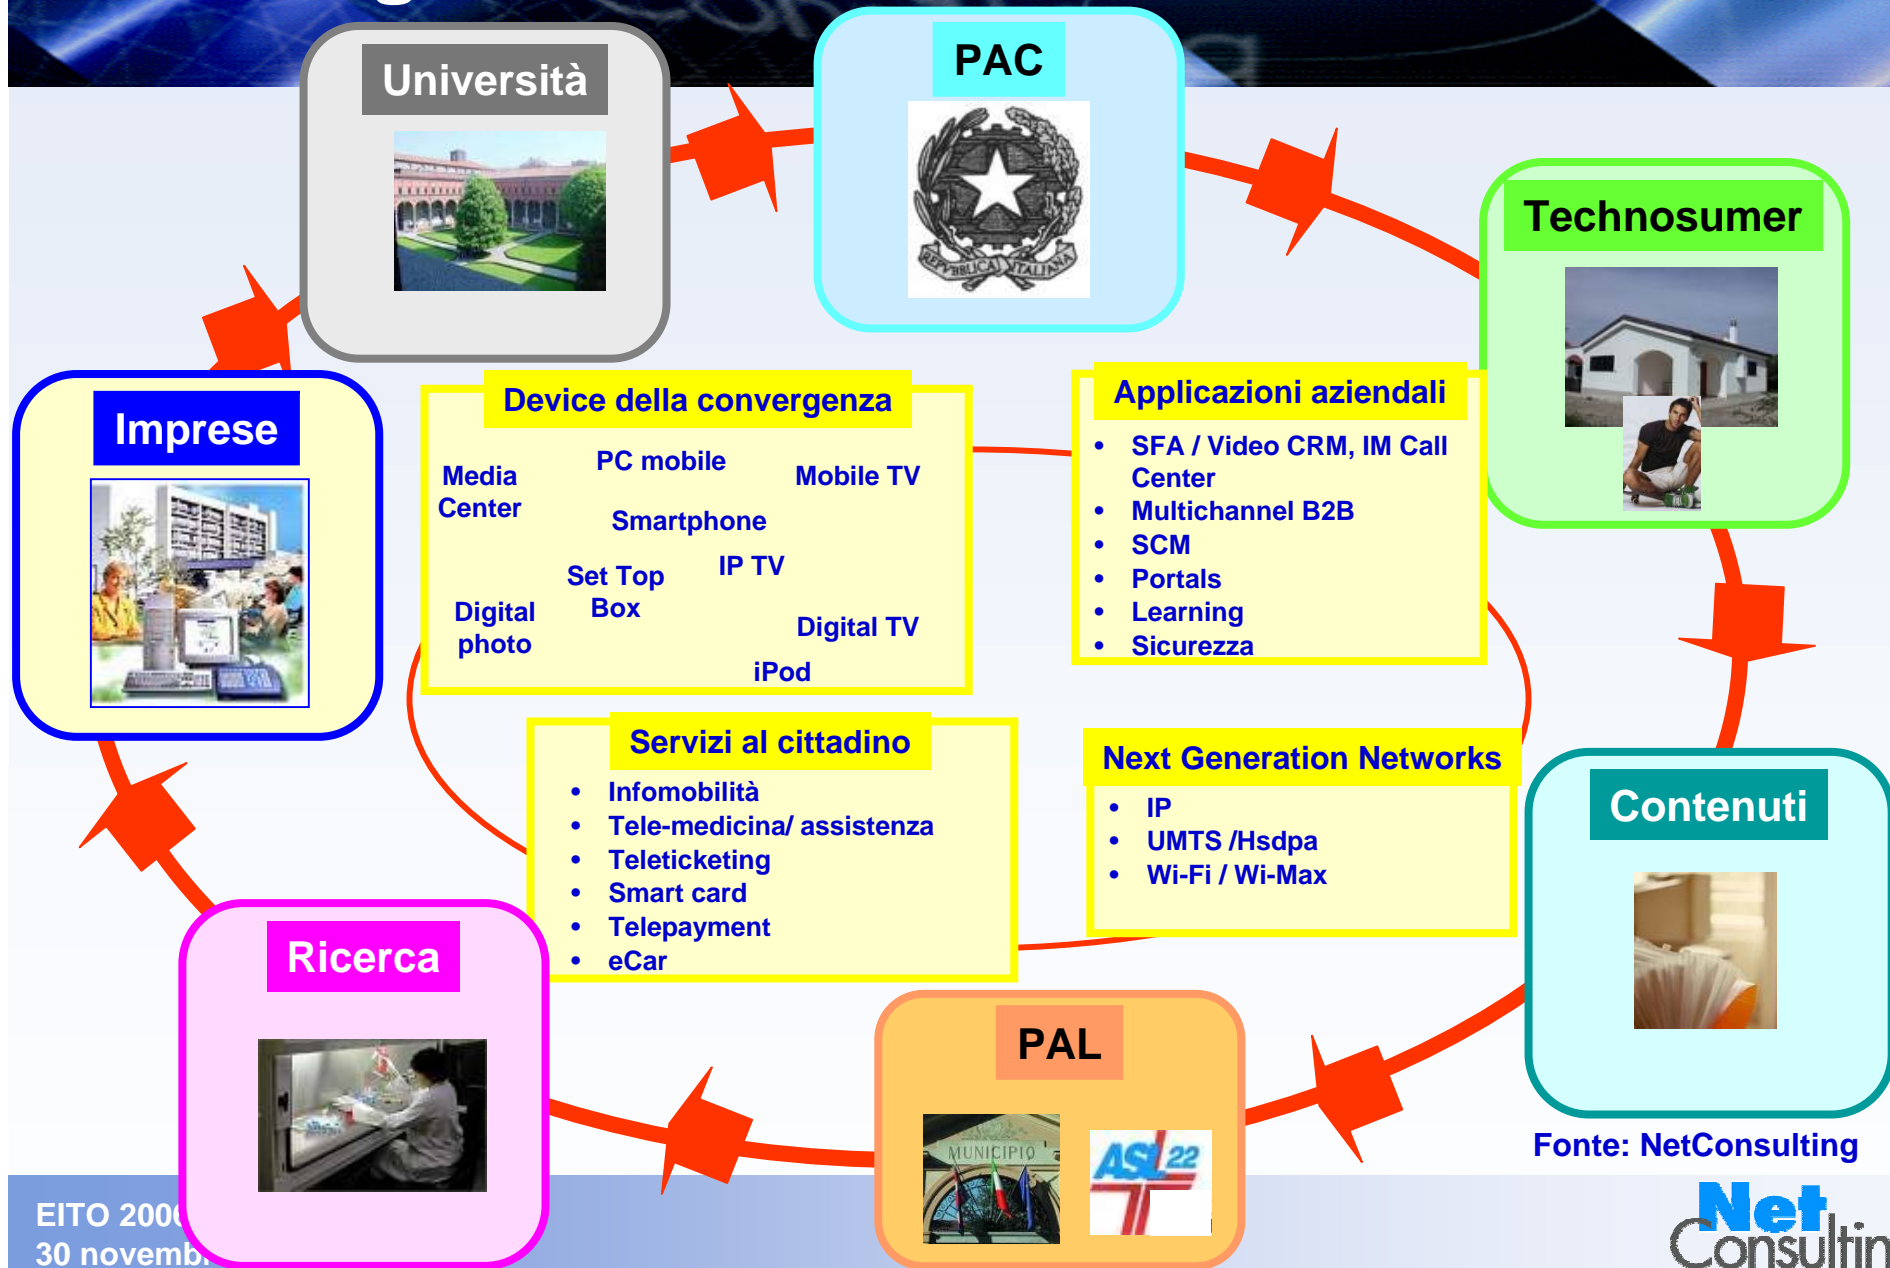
Università

PAC

REPVBBLICA ITALIANA

Technosumer

Imprese

Device della convergenza

Media Center

PC mobile

Mobile TV

Smartphone

Set Top Box

IP TV

Digital photo

Digital TV

iPod

Applicazioni aziendali

- SFA / Video CRM, IM Call Center
- Multichannel B2B
- SCM
- Portals
- Learning
- Sicurezza

Servizi al cittadino

- Infomobilità
- Tele-medicina/ assistenza
- Teleticketing
- Smart card
- Telepayment
- eCar

Next Generation Networks

- IP
- UMTS /Hsdpa
- Wi-Fi / Wi-Max

Contenuti

Ricerca

PAL

MUNICIPIO

ASL 22

Fonte: NetConsulting

EITO 200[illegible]
30 novemb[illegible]

Net Consultin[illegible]